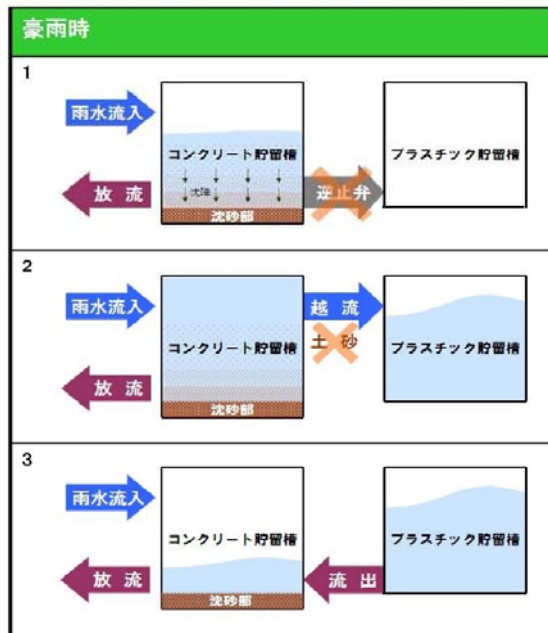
豪雨時

1

雨水流入

放 流

コンクリート貯留槽

沈降

沈砂部

逆止弁

プラスチック貯留槽

2

雨水流入

放 流

コンクリート貯留槽

沈砂部

越 流

土 砂

プラスチック貯留槽

3

雨水流入

放 流

コンクリート貯留槽

沈砂部

流 出

プラスチック貯留槽